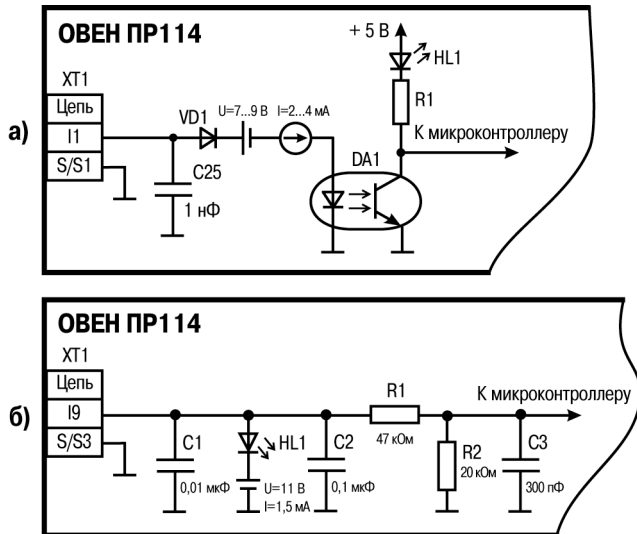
а)

ОВЕН ПР114

XT1

Цепь

I1

S/S1

VD1

U=7...9 В

I=2...4 мА

C25

1 нФ

+ 5 В

HL1

R1

К микроконтроллеру

DA1

б)

ОВЕН ПР114

XT1

Цепь

I9

S/S3

C1

0,01 мкФ

HL1

U=11 В

I=1,5 мА

C2

0,1 мкФ

R1

47 кОм

R2

20 кОм

C3

300 пФ

К микроконтроллеру